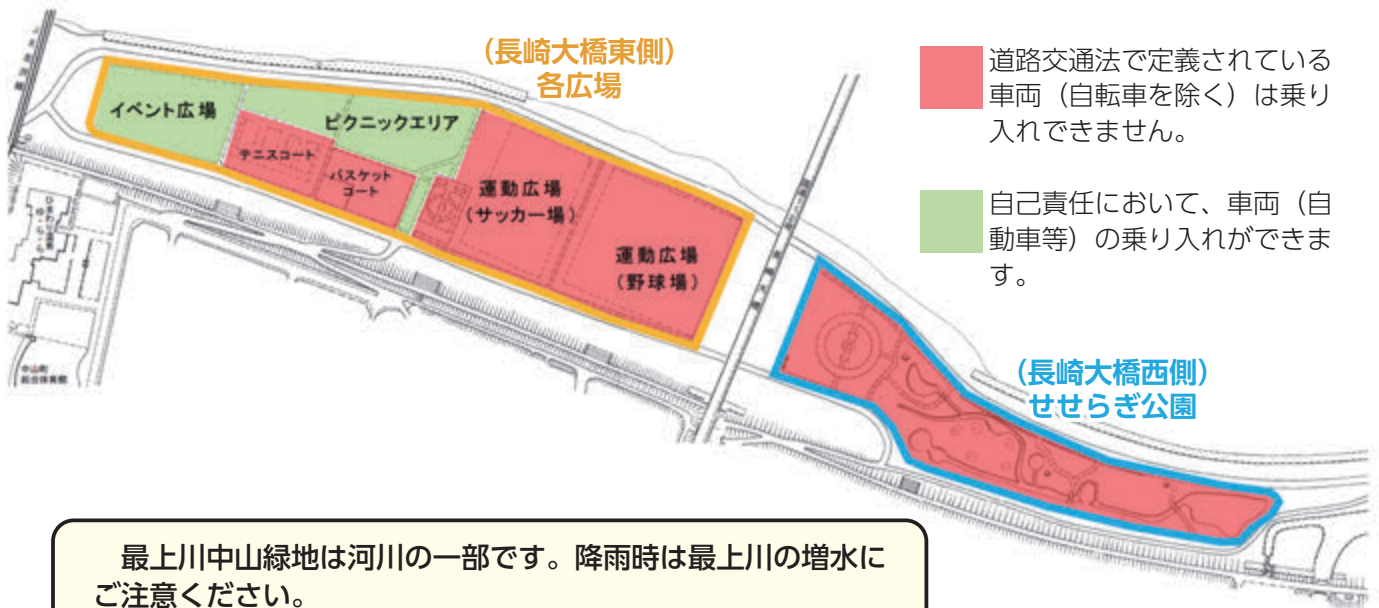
（長崎大橋東側）
各広場

イベント広場
ピクニックエリア
テニスコート
バスケットコート
運動広場
（サッカー場）
運動広場
（野球場）

道路交通法で定義されている車両（自転車を除く）は乗り入れできません。

自己責任において、車両（自動車等）の乗り入れができます。

（長崎大橋西側）
せせらぎ公園

最上川中山緑地は河川の一部です。降雨時は最上川の増水にご注意ください。